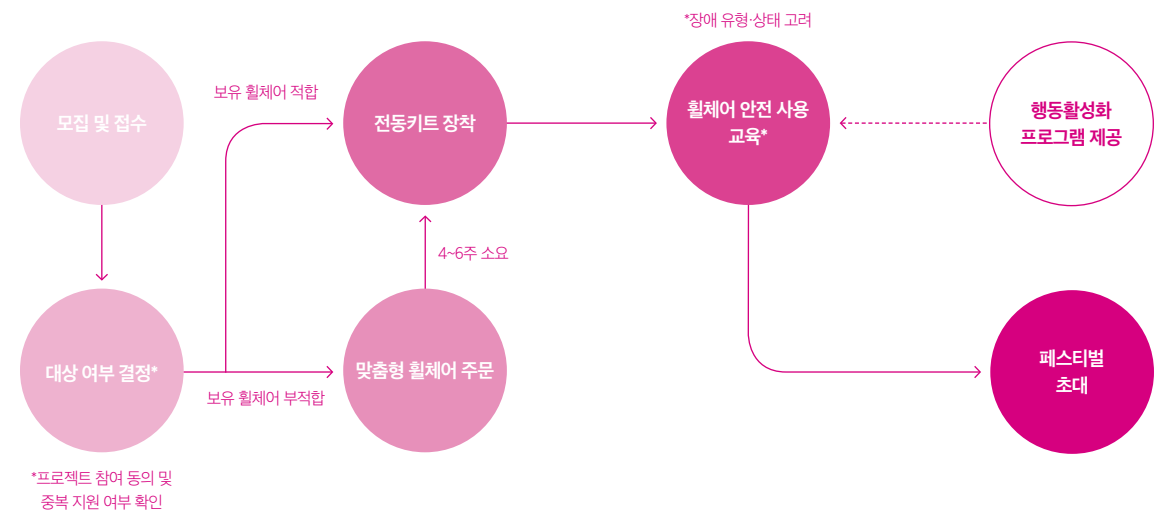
*장애 유형·상태 고려

모집 및 접수

보유 휠체어 적합

전동키트 장착

휠체어 안전 사용 교육*

행동활성화 프로그램 제공

4~6주 소요

대상 여부 결정*

보유 휠체어 부적합

맞춤형 휠체어 주문

페스티벌 초대

*프로젝트 참여 동의 및 중복 지원 여부 확인